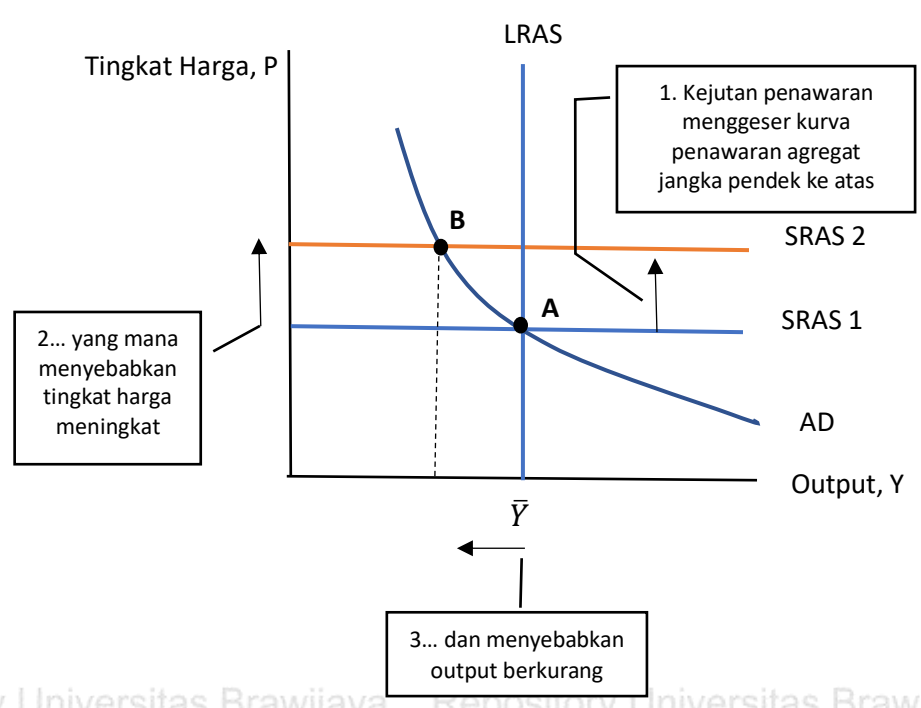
LRAS

Tingkat Harga, P

1. Kejutan penawaran menggeser kurva penawaran agregat jangka pendek ke atas

B

SRAS 2

A

SRAS 1

2… yang mana menyebabkan tingkat harga meningkat

AD

Output, Y

$\bar{Y}$

3… dan menyebabkan output berkurang

y Universitas Brawijaya Repository Universitas Braw